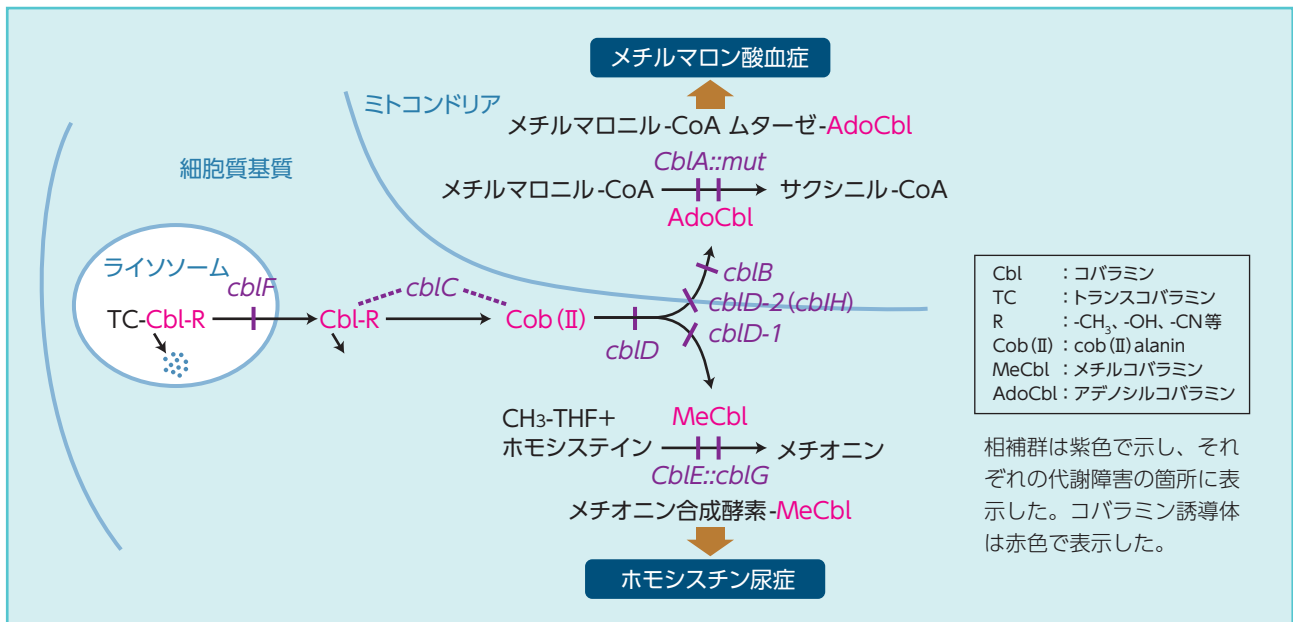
メチルマロン酸血症

ミトコンドリア

メチルマロニル-CoA ムターゼ-AdoCbl

細胞質基質

CblA::mut

メチルマロニル-CoA → サクシニル-CoA

AdoCbl

ライソソーム

cblF

cblC

cblB

TC-Cbl-R → Cbl-R → Cob(Ⅱ)

cblD-2(cblH)

cblD-1

cblD

CH3-THF+
ホモシステイン → メチオニン

MeCbl

CblE::cblG

メチオニン合成酵素-MeCbl

ホモシスチン尿症

| | |
|---|---|
| Cbl | :コバラミン |
| TC | :トランスコバラミン |
| R | :-$CH_3$、-OH、-CN等 |
| Cob(Ⅱ) | :cob(Ⅱ)alanin |
| MeCbl | :メチルコバラミン |
| AdoCbl | :アデノシルコバラミン |

相補群は紫色で示し、それぞれの代謝障害の箇所に表示した。コバラミン誘導体は赤色で表示した。